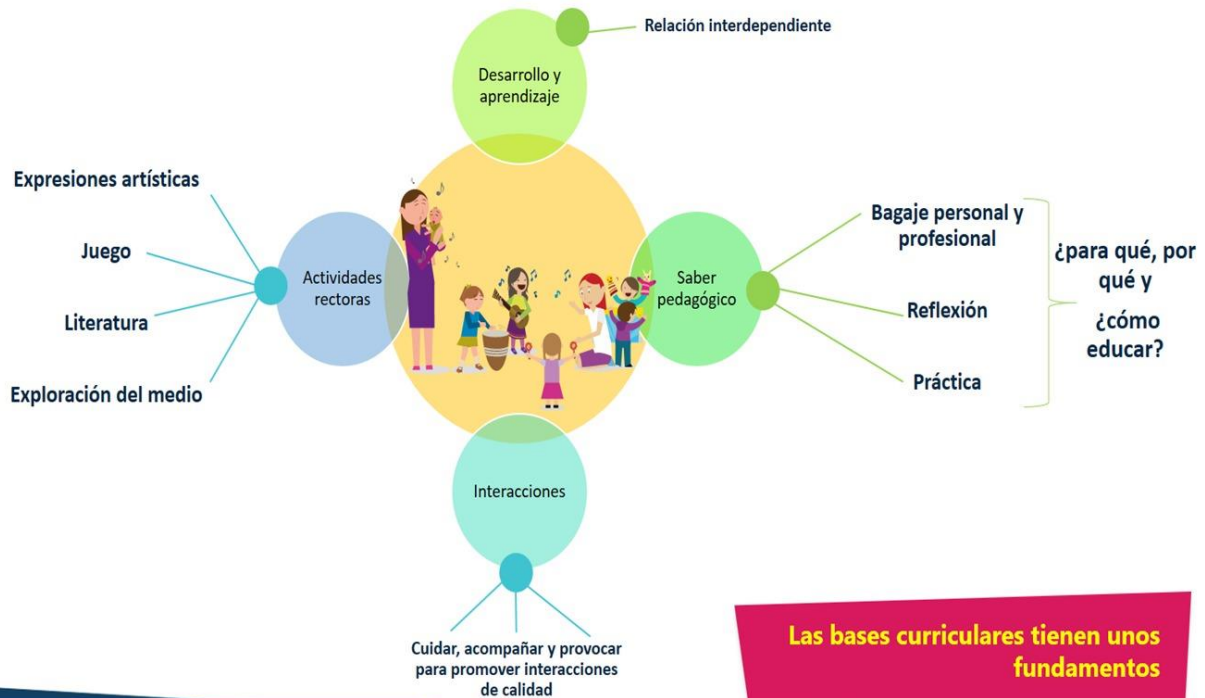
Relación interdependiente

Desarrollo y aprendizaje

Expresiones artísticas

Juego

Literatura

Exploración del medio

Actividades rectoras

Saber pedagógico

Bagaje personal y profesional

Reflexión

Práctica

¿para qué, por qué y ¿cómo educar?

Interacciones

Cuidar, acompañar y provocar para promover interacciones de calidad

Las bases curriculares tienen unos fundamentos